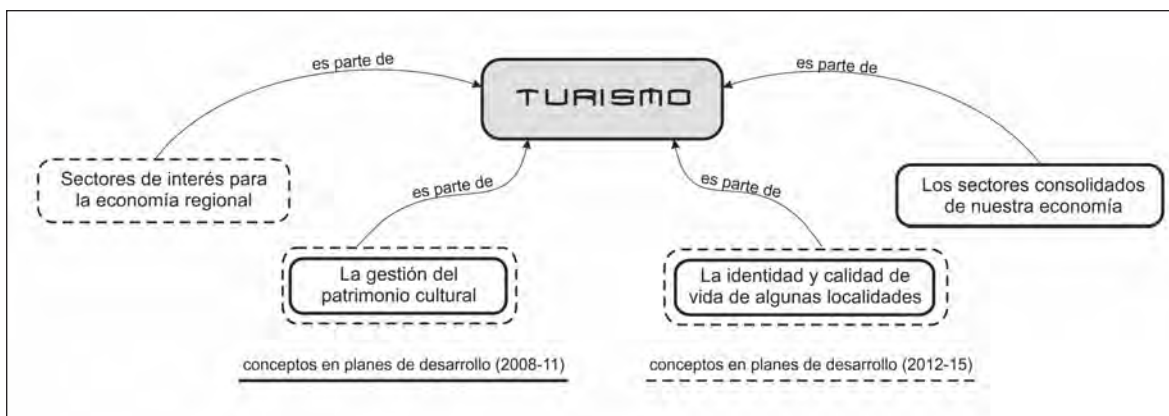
es parte de

TURISMO

es parte de

Sectores de interés para la economía regional

es parte de

es parte de

Los sectores consolidados de nuestra economía

La gestión del patrimonio cultural

La identidad y calidad de vida de algunas localidades

conceptos en planes de desarrollo (2008-11)

conceptos en planes de desarrollo (2012-15)